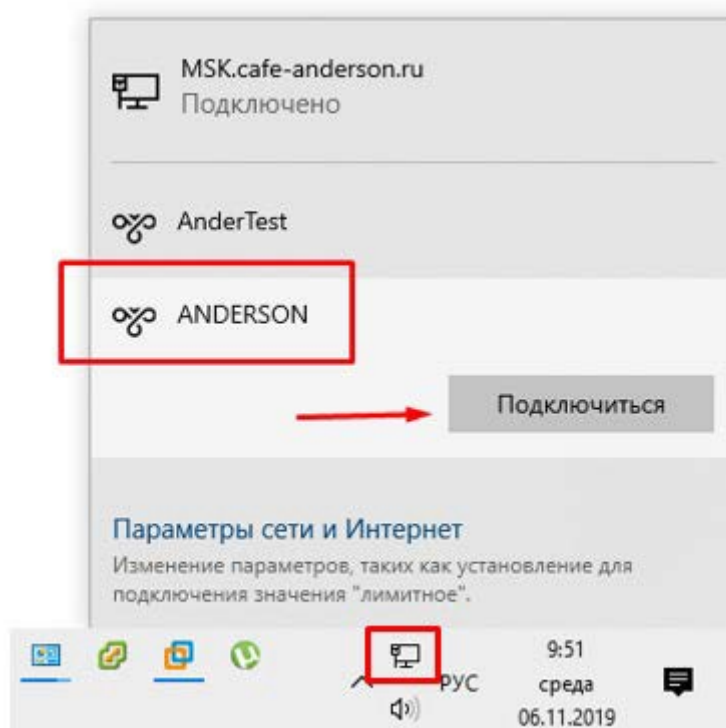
MSK.cafe-anderson.ru
Подключено

AnderTest

ANDERSON

Подключиться

Параметры сети и Интернет
Изменение параметров, таких как установление для подключения значения "лимитное".

РУС

9:51
среда
06.11.2019